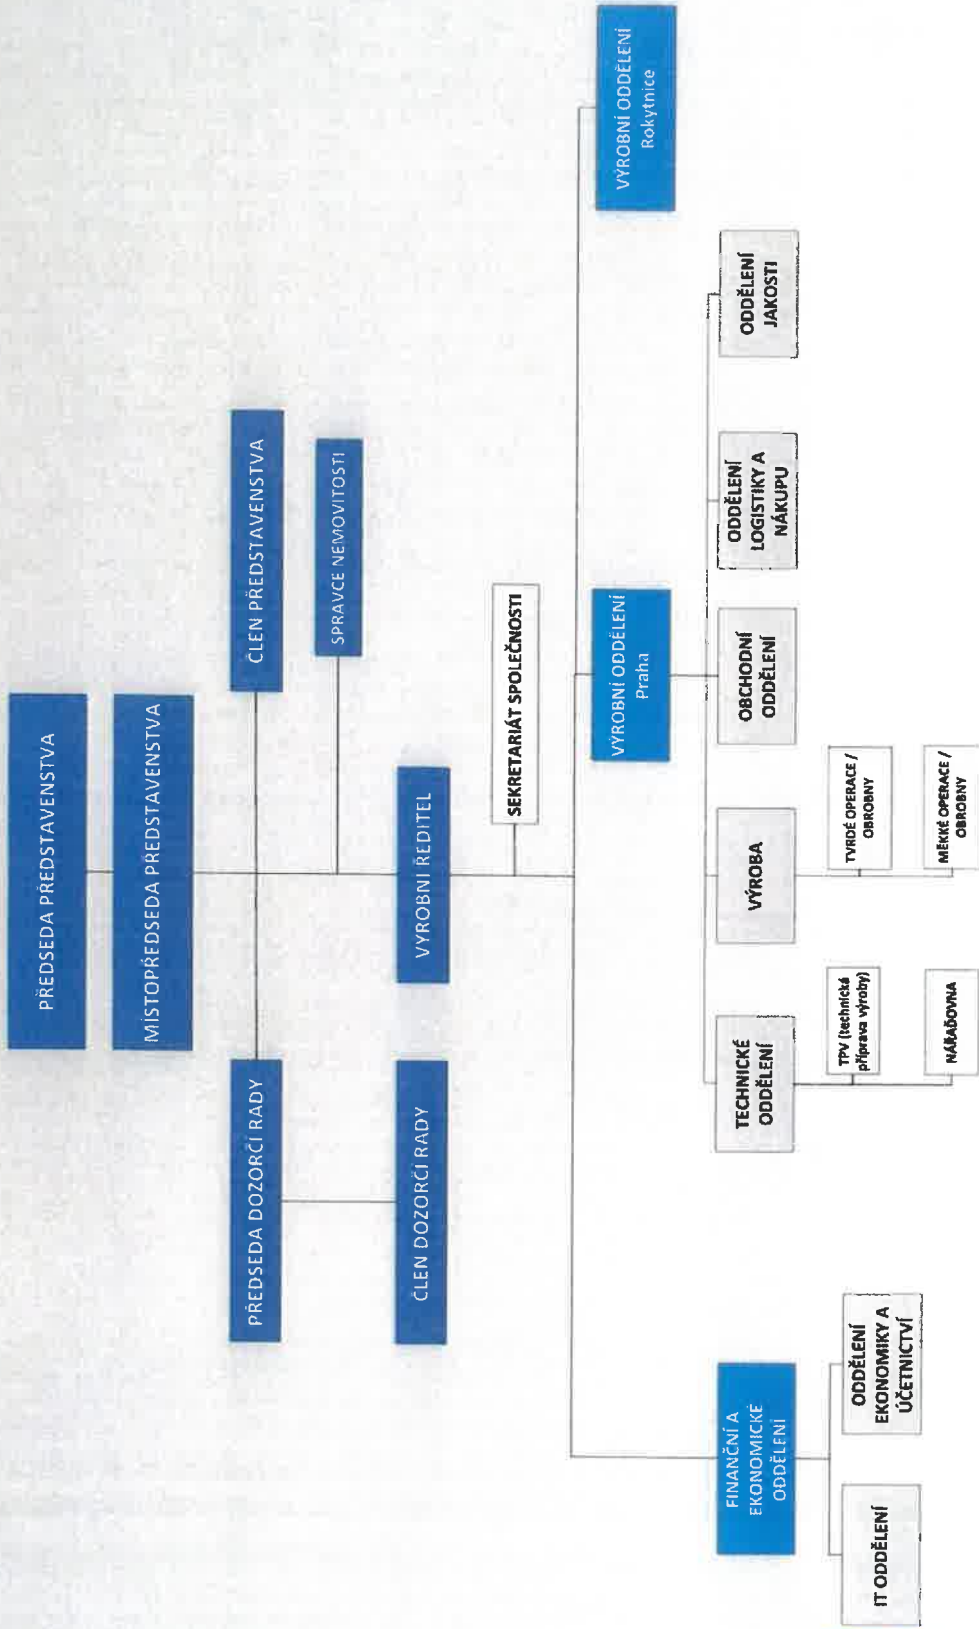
PŘEDSEDA PŘEDSTAVENSTVA

MÍSTOPŘEDSEDA PŘEDSTAVENSTVA

ČLEN PŘEDSTAVENSTVA

SPRÁVCE NEMOVITOSTÍ

PŘEDSEDA DOZORČÍ RADY

ČLEN DOZORČÍ RADY

VÝROBNÍ ŘEDITEL

SEKRETARIÁT SPOLEČNOSTI

VÝROBNÍ ODDĚLENÍ Rokytnice

VÝROBNÍ ODDĚLENÍ Praha

FINANČNÍ A EKONOMICKÉ ODDĚLENÍ

ODDĚLENÍ EKONOMIKY A ÚČETNICTVÍ

IT ODDĚLENÍ

TECHNICKÉ ODDĚLENÍ

TPV (technická příprava výroby)

NÁŘAĎOVNA

VÝROBA

TVRDÉ OPERACE / OBROBNY

MĚKKÉ OPERACE / OBROBNY

OBCHODNÍ ODDĚLENÍ

ODDĚLENÍ LOGISTIKY A NÁKUPU

ODDĚLENÍ JAKOSTI